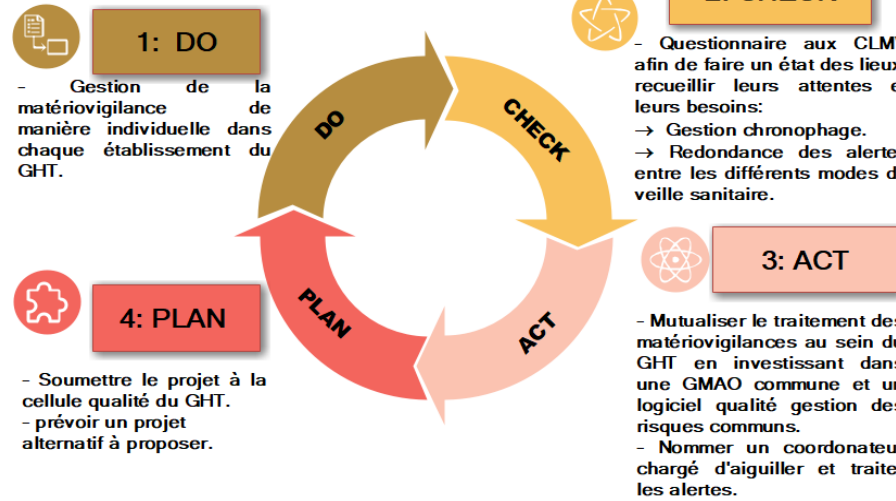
1: DO

- Gestion de la matériovigilance de manière individuelle dans chaque établissement du GHT.

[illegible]

- Questionnaire aux CLM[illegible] afin de faire un état des lieux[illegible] recueillir leurs attentes e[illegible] leurs besoins:
→ Gestion chronophage.
→ Redondance des alerte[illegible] entre les différents modes d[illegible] veille sanitaire.

DO

CHECK

ACT

PLAN

3: ACT

- Mutualiser le traitement de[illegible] matériovigilances au sein du GHT en investissant dans une GMAO commune et u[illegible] logiciel qualité gestion de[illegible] risques communs.
- Nommer un coordonateu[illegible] chargé d'aiguiller et traite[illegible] les alertes.

4: PLAN

- Soumettre le projet à la cellule qualité du GHT.
- prévoir un projet alternatif à proposer.